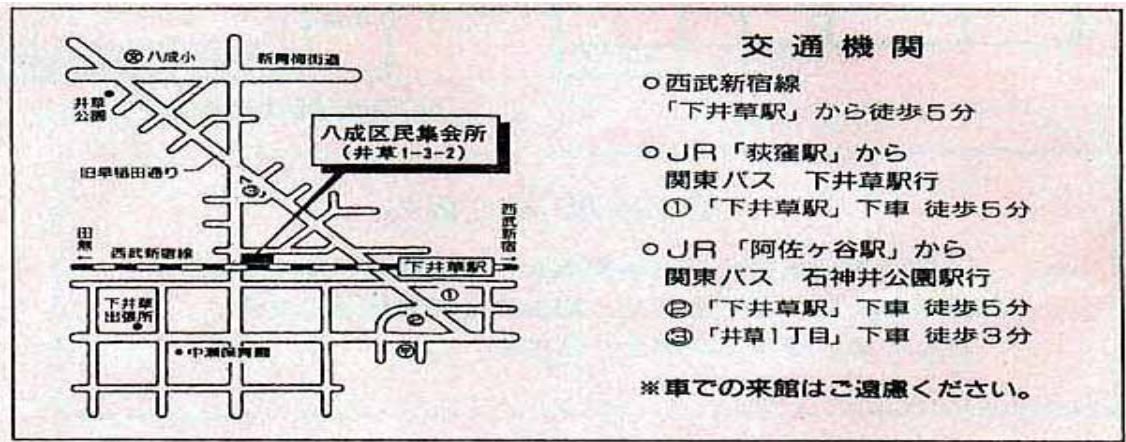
⊗ 八成小

新青梅街道

井草公園

八成区民集会所
（井草1-3-2）

旧早稲田通り

③

田無 ←

西武新宿線

西武新宿 →

下井草駅

①

②

下井草出張所

• 中瀬保育園

〒

交通機関

○西武新宿線
「下井草駅」から徒歩5分

○ＪＲ「荻窪駅」から
関東バス　下井草駅行
①「下井草駅」下車 徒歩5分

○ＪＲ「阿佐ヶ谷駅」から
関東バス　石神井公園駅行
②「下井草駅」下車 徒歩5分
③「井草1丁目」下車 徒歩3分

※車での来館はご遠慮ください。